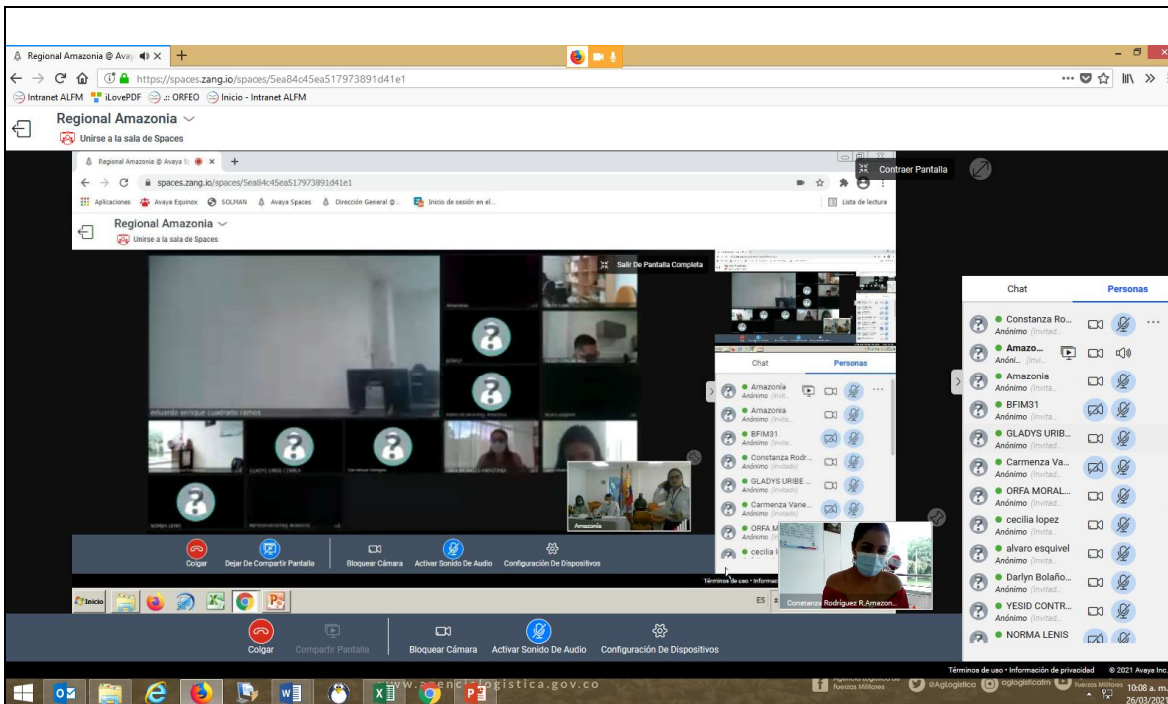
Regional Amazonia @ Avay
https://spaces.zang.io/spaces/5ea84c45ea517973891d41e1
Intranet ALFM iLovePDF :: ORFEO Inicio - Intranet ALFM
Regional Amazonia
Unirse a la sala de Spaces

Regional Amazonia @ Avaya S
spaces.zang.io/spaces/5ea84c45ea517973891d41e1
Aplicaciones Avaya Equinox SOLMAN Avaya Spaces Dirección General @... Inicio de sesión en el... Lista de lectura
Regional Amazonia
Unirse a la sala de Spaces
Salir De Pantalla Completa
eduardo enrique cuadrado ramos
Amazonia
Chat Personas
Amazonia Anónimo
Amazonia Anónimo
BFIM31 Anónimo
Constanza Rodr... Anónimo (Invitado)
GLADYS URIBE ... Anónimo (Invitado)
Carmenza Vane... Anónimo (Invitado)
ORFA M... Anónimo
cecilia l...
Colgar Dejar De Compartir Pantalla Bloquear Cámara Activar Sonido De Audio Configuración De Dispositivos
Términos de uso · Informac
Inicio
ES
Constanza Rodríguez R,Amazon...

Contraer Pantalla
Chat Personas
Constanza Ro... Anónimo (Invitad...
Amazo... Anóni... (Invi...
Amazonia Anónimo (Invita...
BFIM31 Anónimo (Invita...
GLADYS URIB... Anónimo (Invita...
Carmenza Va... Anónimo (Invita...
ORFA MORAL... Anónimo (Invita...
cecilia lopez Anónimo (Invita...
alvaro esquivel Anónimo (Invita...
Darlyn Bolaño... Anónimo (Invitad...
YESID CONTR... Anónimo (Invitad...
NORMA LENIS

Colgar Compartir Pantalla Bloquear Cámara Activar Sonido De Audio Configuración De Dispositivos
Términos de uso · Información de privacidad © 2021 Avaya Inc.
www.agencialogistica.gov.co
Agencia Logística de Fuerzas Militares @AgLogistica agencialogisticafm Fuerzas Militares
10:08 a. m. 26/03/202